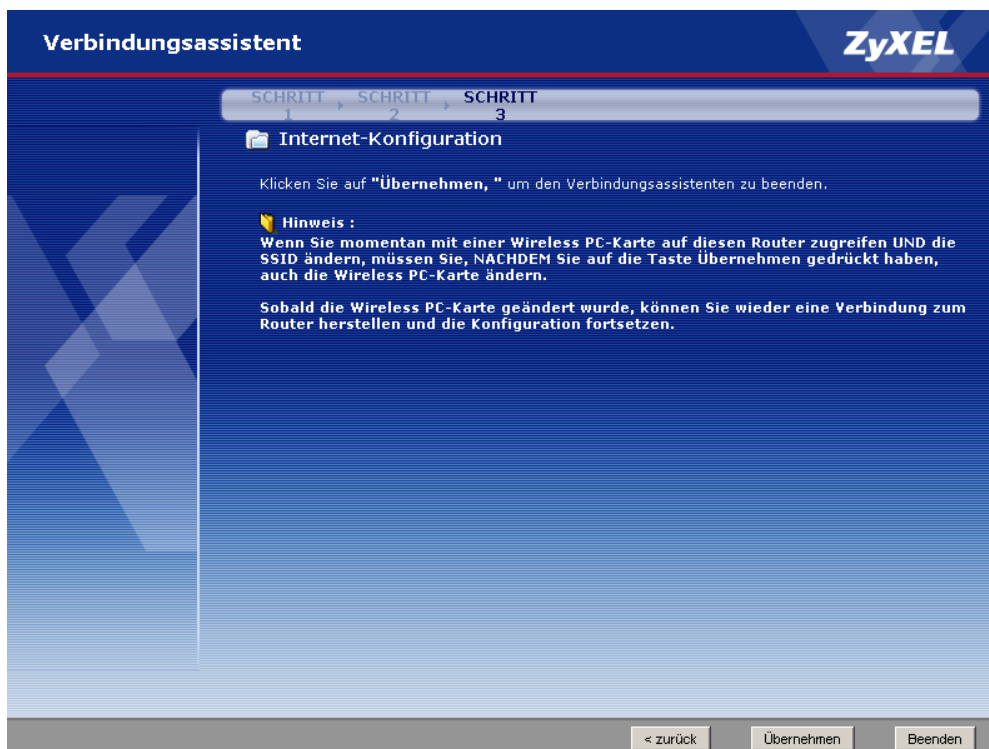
Verbindungsassistent

ZyXEL

SCHRITT 1 SCHRITT 2 SCHRITT 3

Internet-Konfiguration

Klicken Sie auf **"Übernehmen, "** um den Verbindungsassistenten zu beenden.

**Hinweis :**
**Wenn Sie momentan mit einer Wireless PC-Karte auf diesen Router zugreifen UND die SSID ändern, müssen Sie, NACHDEM Sie auf die Taste Übernehmen gedrückt haben, auch die Wireless PC-Karte ändern.**

**Sobald die Wireless PC-Karte geändert wurde, können Sie wieder eine Verbindung zum Router herstellen und die Konfiguration fortsetzen.**

< zurück | Übernehmen | Beenden